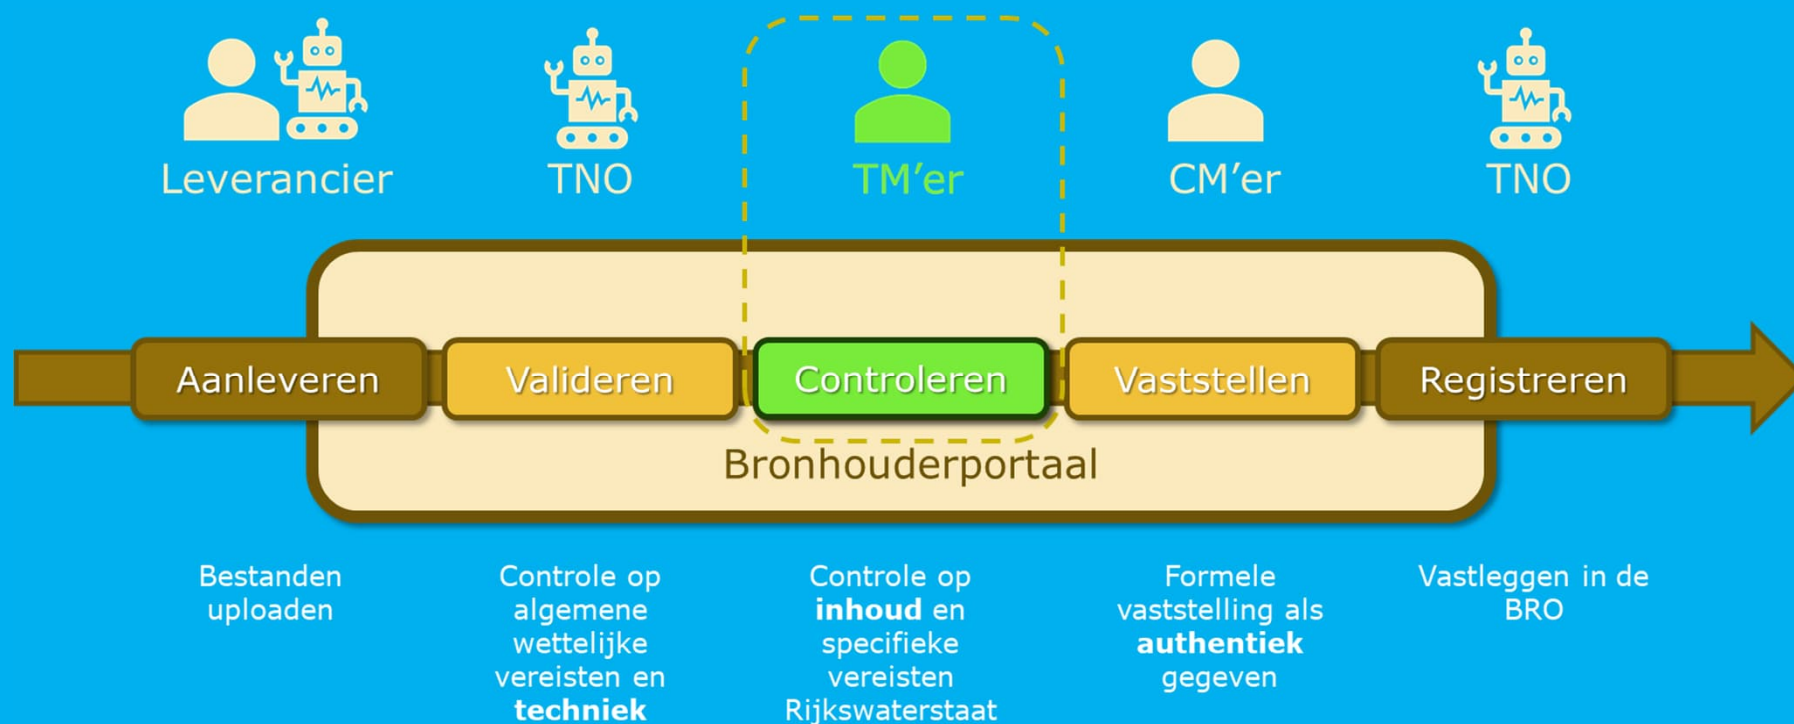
Leverancier

TNO

TM’er

CM’er

TNO

Aanleveren

Valideren

Controleren

Vaststellen

Registreren

Bronhouderportaal

Bestanden uploaden

Controle op algemene wettelijke vereisten en **techniek**

Controle op **inhoud** en specifieke vereisten Rijkswaterstaat

Formele vaststelling als **authentiek** gegeven

Vastleggen in de BRO